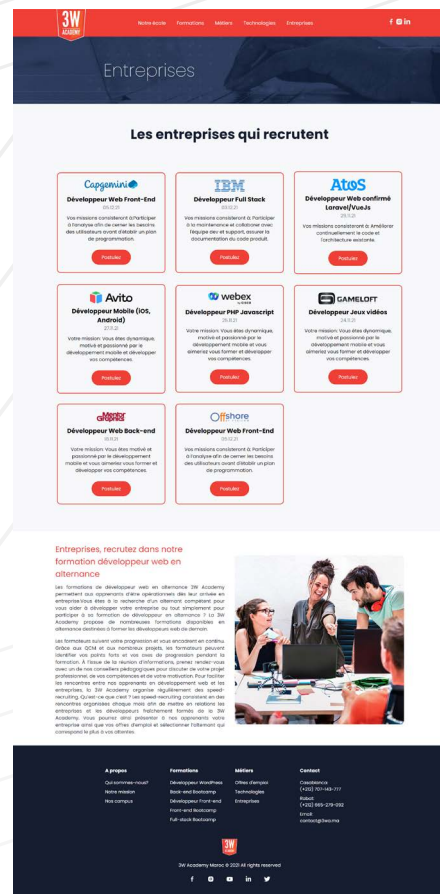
3W ACADEMY

Notre école Formations Métiers Technologies Entreprises

Entreprises

Les entreprises qui recrutent

Capgemini
Développeur Web Front-End
05.12.21
Vos missions consisteront à Participer à l'analyse afin de cerner les besoins des utilisateurs avant d'établir un plan de programmation.
Postulez

IBM
Développeur Full Stack
03.12.21
Vos missions consisteront à: Participer à la maintenance et collaborer avec l'équipe dev et support, assurer la documentation du code produit.
Postulez

Atos
Développeur Web confirmé Laravel/VueJs
25.11.21
Vos missions consisteront à: Améliorer continuellement le code et l'architecture existante.
Postulez

Avito
Développeur Mobile (IOS, Android)
27.11.21
Votre mission: Vous êtes dynamique, motivé et passionné par le développement mobile et développer vos compétences.
Postulez

webex
Développeur PHP Javascript
25.11.21
Votre mission: Vous êtes dynamique, motivé et passionné par le développement mobile et vous aimeriez vous former et développer vos compétences.
Postulez

GAMELOFT
Développeur Jeux vidéos
24.11.21
Votre mission: Vous êtes dynamique, motivé et passionné par le développement mobile et vous aimeriez vous former et développer vos compétences.
Postulez

Mentor Graphics
Développeur Web Back-end
18.11.21
Votre mission: Vous êtes motivé et passionné par le développement mobile et vous aimeriez vous former et développer vos compétences.
Postulez

Offshore
Développeur Web Front-End
05.12.21
Vos missions consisteront à Participer à l'analyse afin de cerner les besoins des utilisateurs avant d'établir un plan de programmation.
Postulez

Entreprises, recrutez dans notre formation développeur web en alternance

Les formations de développeur web en alternance 3W Academy permettent aux apprenants d'être opérationnels dès leur arrivée en entreprise.Vous êtes à la recherche d'un alternant compétent pour vous aider à développer votre entreprise ou tout simplement pour participer à la formation de développeur en alternance ? La 3W Academy propose de nombreuses formations disponibles en alternance destinées à former les développeurs web de demain.

Les formateurs suivent votre progression et vous encadrent en continu. Grâce aux QCM et aux nombreux projets, les formateurs peuvent identifier vos points forts et vos axes de progression pendant la formation. À l'issue de la réunion d'informations, prenez rendez-vous avec un de nos conseillers pédagogiques pour discuter de votre projet professionnel, de vos compétences et de votre motivation. Pour faciliter les rencontres entre nos apprenants en développement web et les entreprises, la 3W Academy organise régulièrement des speed-recruiting. Qu'est-ce que c'est ? Les speed-recruiting consistent en des rencontres organisées chaque mois afin de mettre en relations les entreprises et les développeurs fraîchement formés de la 3W Academy. Vous pourrez ainsi présenter à nos apprenants votre entreprise ainsi que vos offres d'emploi et sélectionner facilement qui correspond le plus à vos attentes.

A propos
Qui sommes-nous?
Notre mission
Nos campus

Formations
Développeur WordPress
Back-end Bootcamp
Développeur Front-end
Front-end Bootcamp
Full-stack Bootcamp

Métiers
Offres d'emploi
Technologies
Entreprises

Contact
Casablanca
(+212) 701-143-717
Rabat
(+212) 665-279-292
Email:
contact@3wa.ma

3W ACADEMY
3W Academy Maroc © 2021 All rights reserved